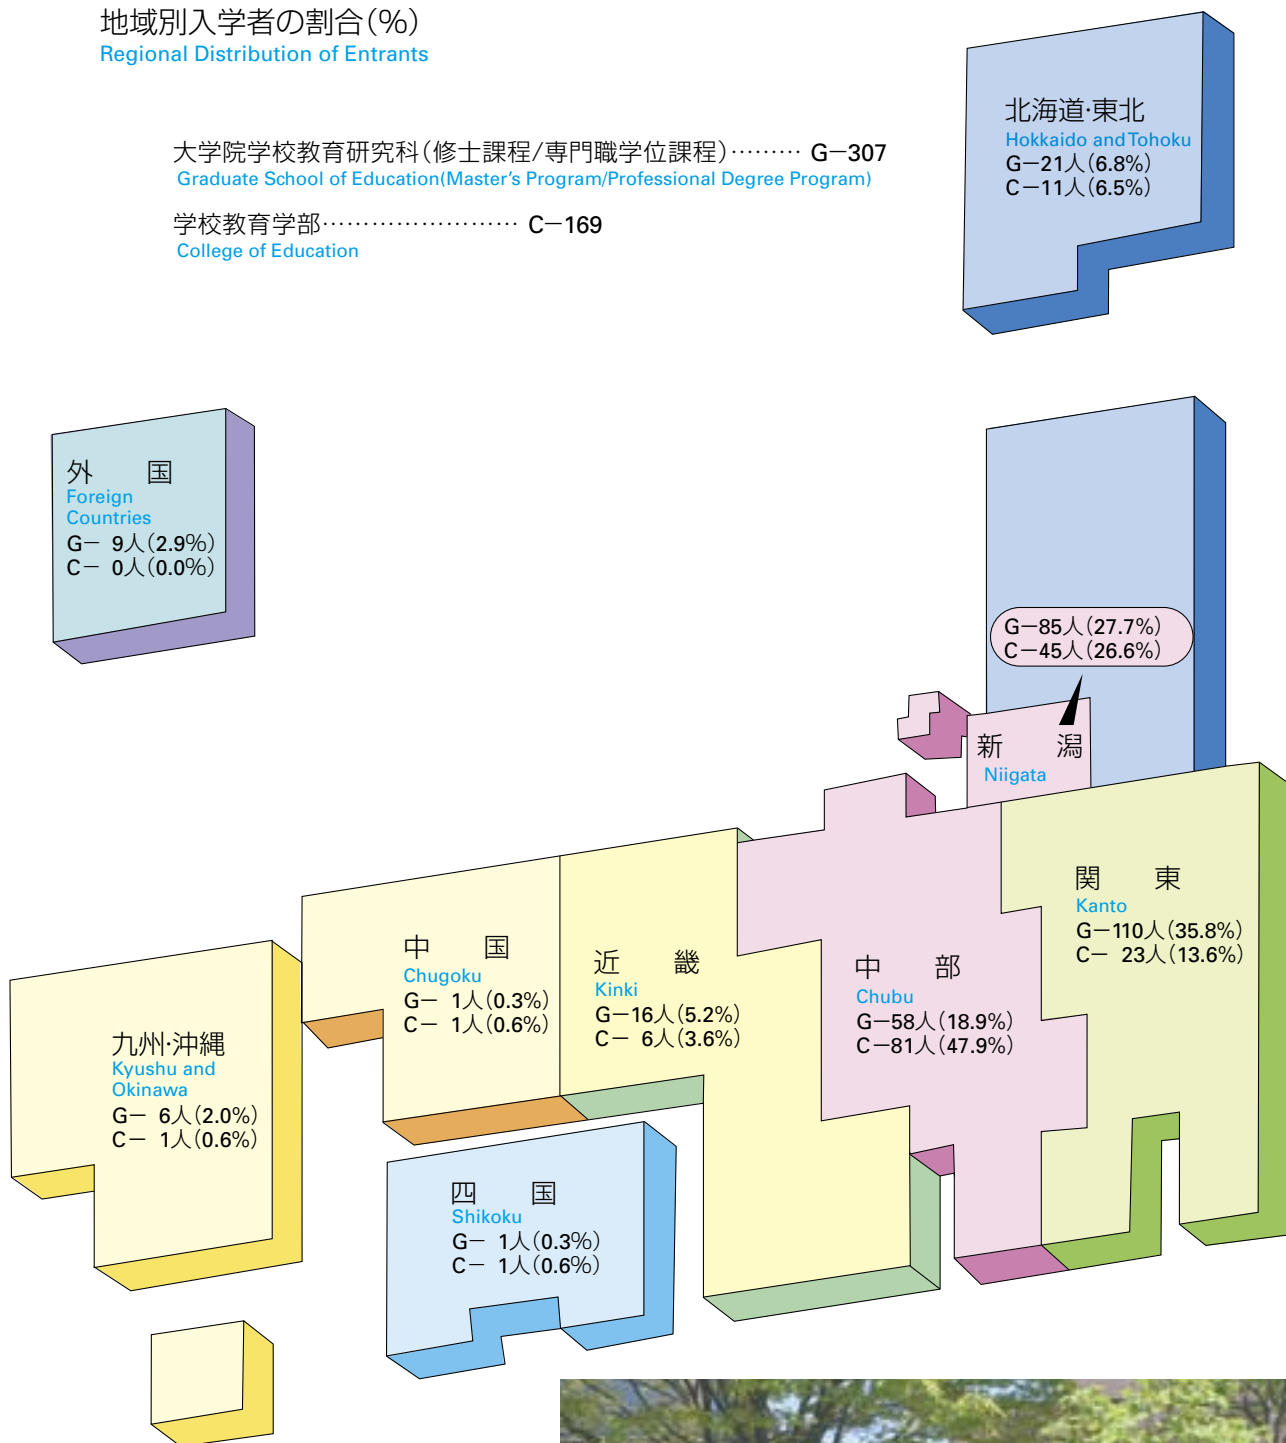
地域別入学者の割合(%)
Regional Distribution of Entrants

大学院学校教育研究科(修士課程/専門職学位課程)……… G−307
Graduate School of Education(Master's Program/Professional Degree Program)

学校教育学部…………………… C−169
College of Education

北海道·東北
Hokkaido and Tohoku
G−21人(6.8%)
C−11人(6.5%)

外 国
Foreign Countries
G− 9人(2.9%)
C− 0人(0.0%)

G−85人(27.7%)
C−45人(26.6%)

新 潟
Niigata

関 東
Kanto
G−110人(35.8%)
C− 23人(13.6%)

中 国
Chugoku
G− 1人(0.3%)
C− 1人(0.6%)

近 畿
Kinki
G−16人(5.2%)
C− 6人(3.6%)

中 部
Chubu
G−58人(18.9%)
C−81人(47.9%)

九州·沖縄
Kyushu and Okinawa
G− 6人(2.0%)
C− 1人(0.6%)

四 国
Shikoku
G− 1人(0.3%)
C− 1人(0.6%)